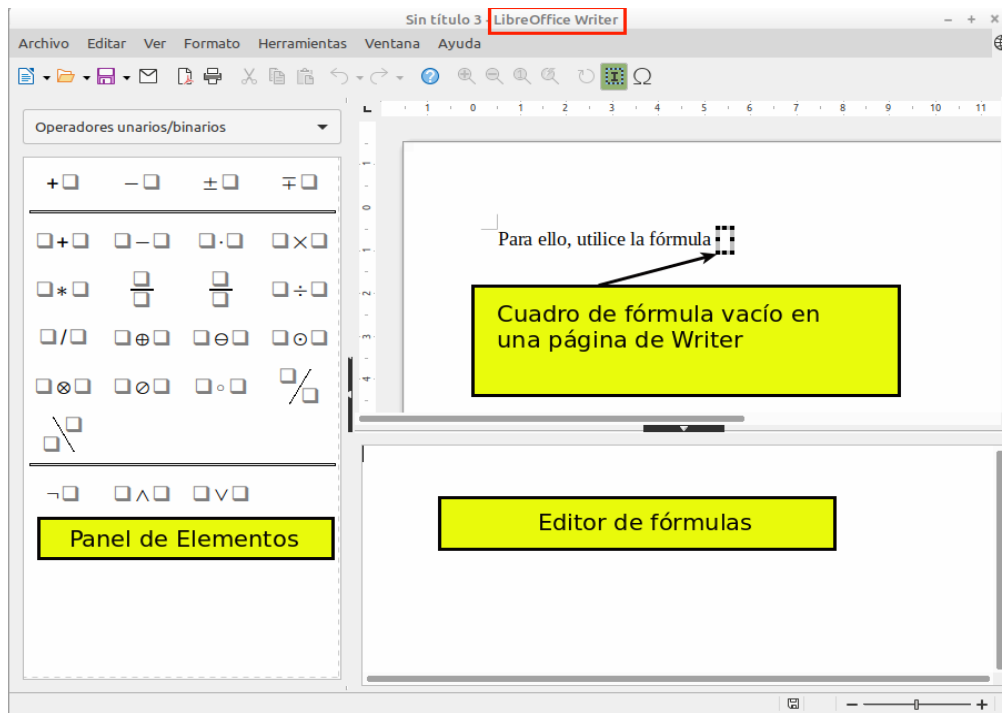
Sin título 3 - LibreOffice Writer

Archivo Editar Ver Formato Herramientas Ventana Ayuda

Operadores unarios/binarios

$+\square$ $-\square$ $\pm\square$ $\mp\square$

$\square+\square$ $\square-\square$ $\square\cdot\square$ $\square\times\square$

$\square*\square$ $\frac{\square}{\square}$ $\frac{\square}{\square}$ $\square\div\square$

$\square/\square$ $\square\oplus\square$ $\square\ominus\square$ $\square\odot\square$

$\square\otimes\square$ $\square\oslash\square$ $\square\circ\square$ $\square/\square$

$\square\backslash\square$

$\neg\square$ $\square\wedge\square$ $\square\vee\square$

Panel de Elementos

Para ello, utilice la fórmula

Cuadro de fórmula vacío en una página de Writer

Editor de fórmulas